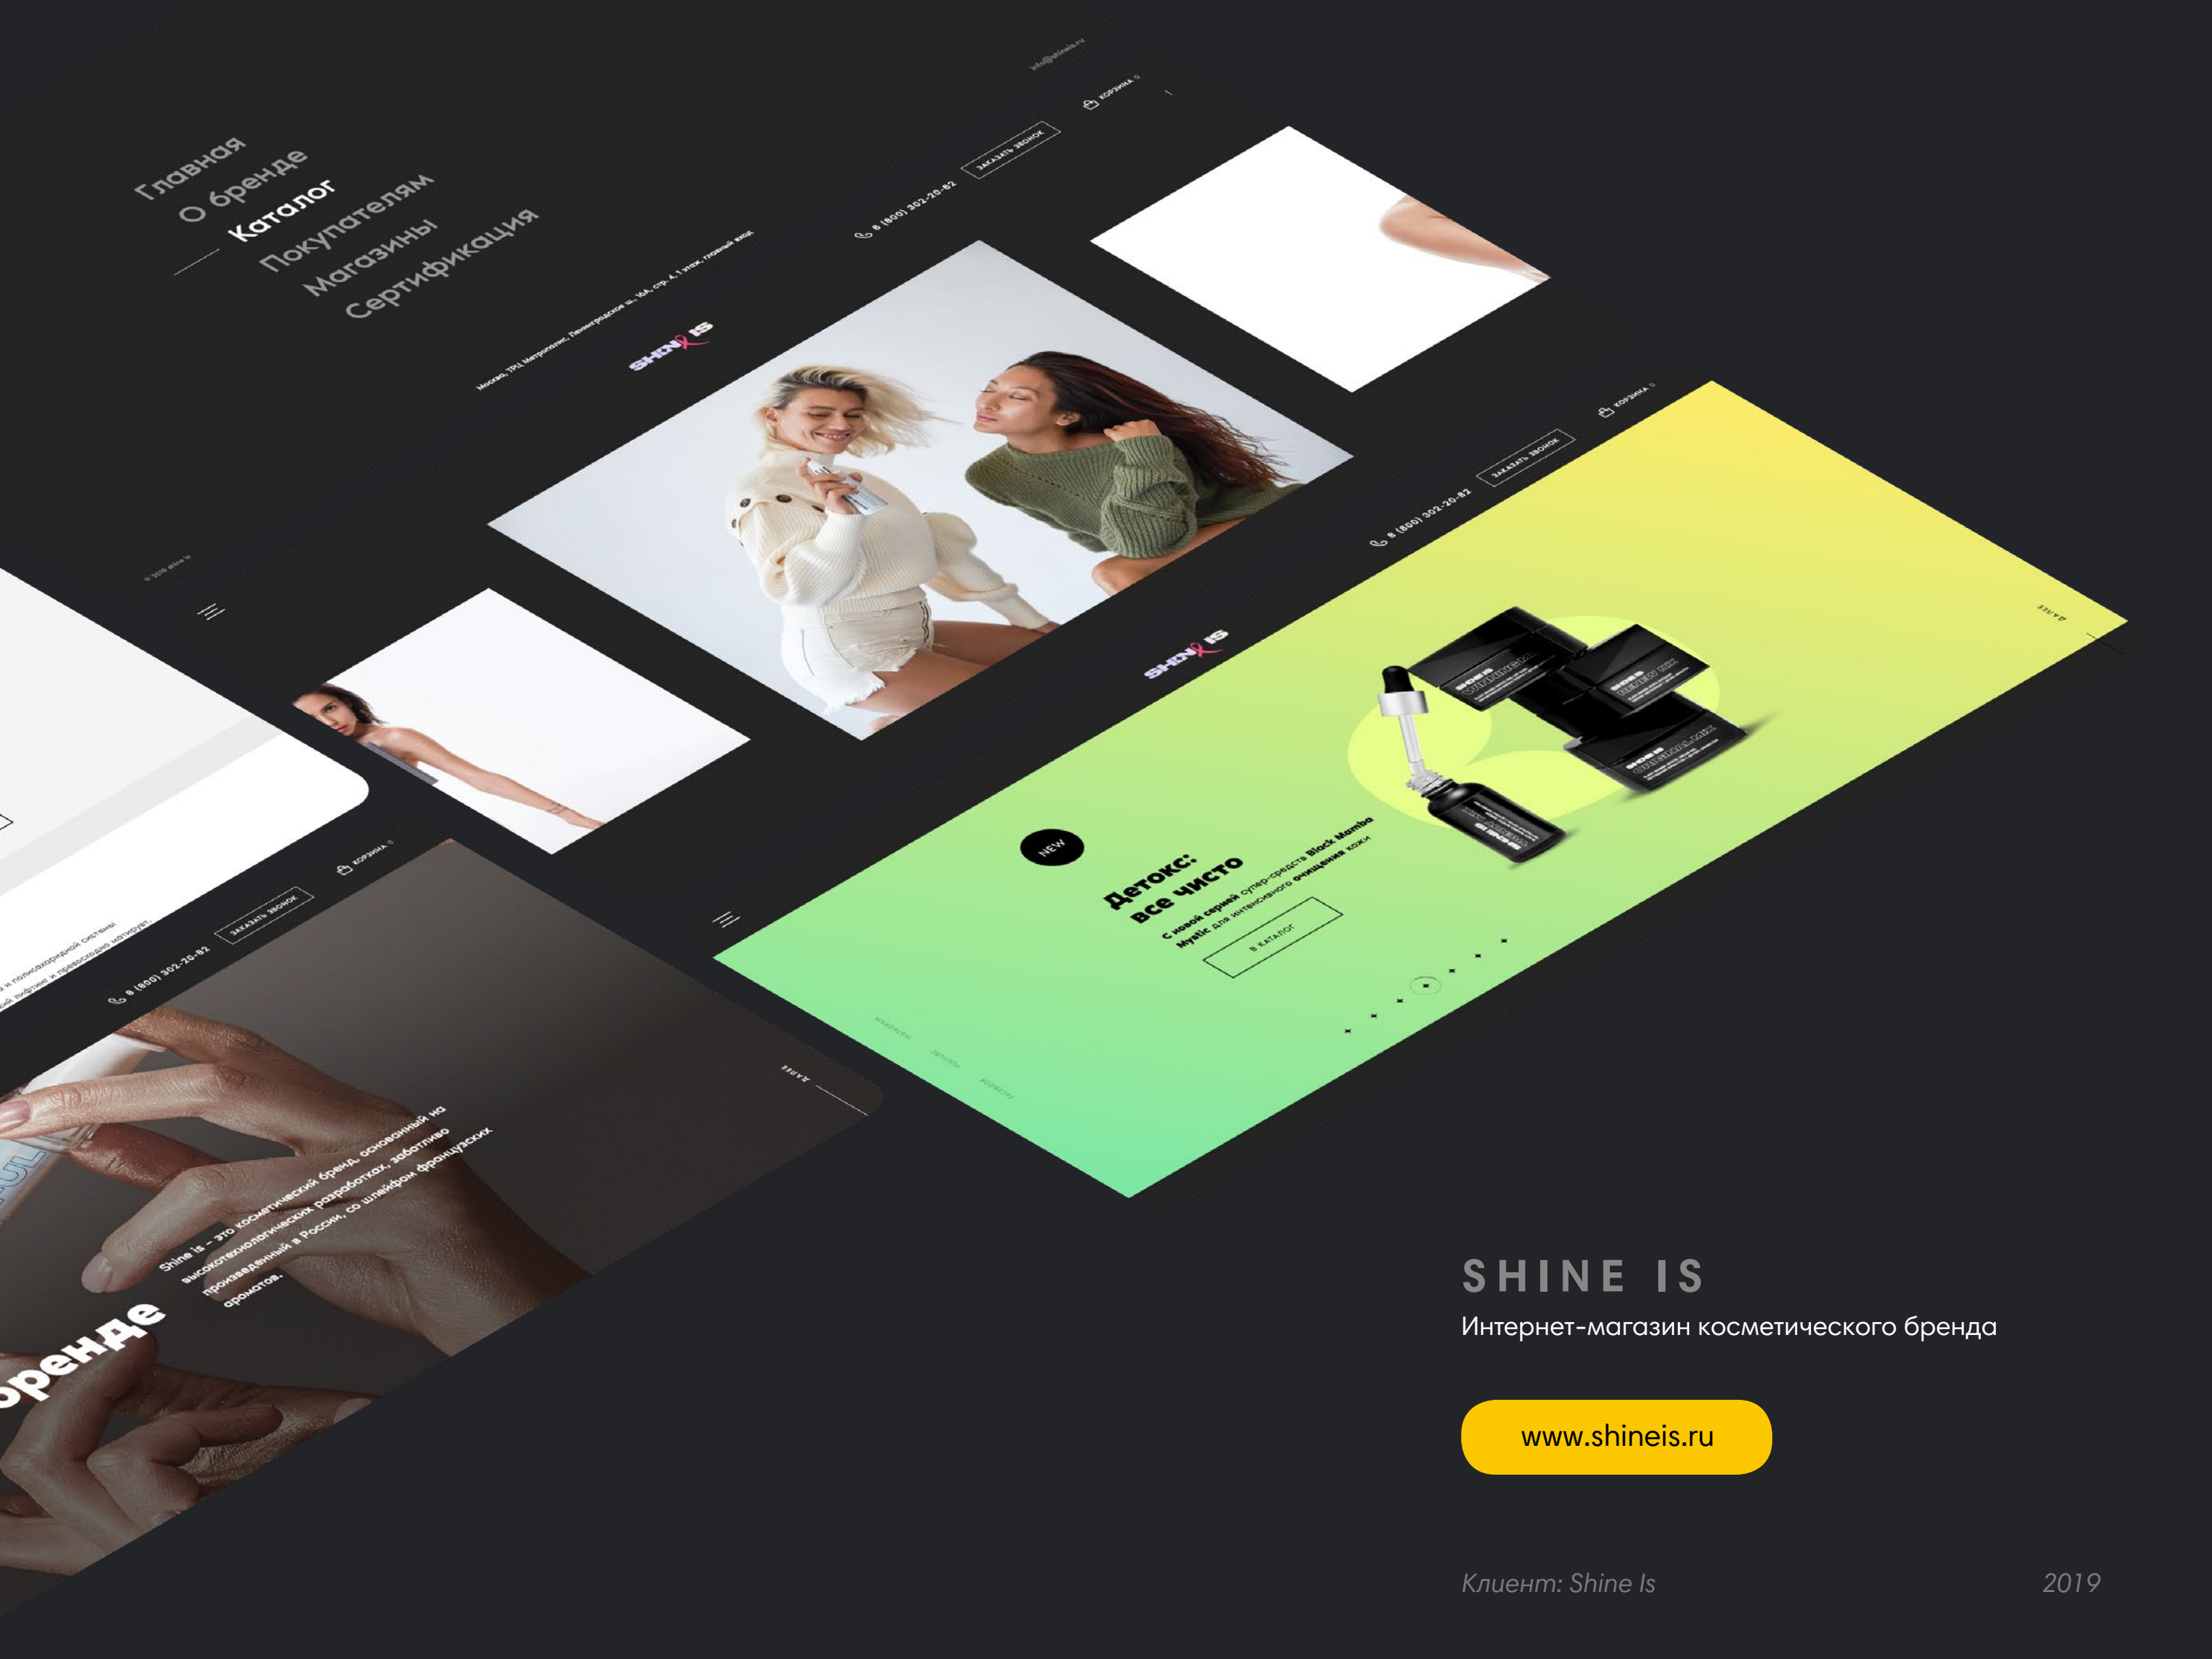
info@shineis.ru

Главная
О бренде
Каталог
Покупателям
Магазины
Сертификация

Москва, ТРЦ Метрополис, Ленинградское ш., 16А, стр. 4, 1 этаж, главный вход

SHINE IS

8 (800) 302-20-82

ЗАКАЗАТЬ ЗВОНОК

КОРЗИНА 0

© 2019 shine is

SHINE IS

8 (800) 302-20-82

ЗАКАЗАТЬ ЗВОНОК

КОРЗИНА 0

ДАЛЕЕ

NEW

Детокс: все чисто

С новой серией супер-средств Black Mamba Mystic для интенсивного очищения кожи

В КАТАЛОГ

INSTAGRAM

YOUTUBE

FACEBOOK

8 (800) 302-20-82

ЗАКАЗАТЬ ЗВОНОК

КОРЗИНА 0

ДАЛЕЕ

бренде

Shine is - это косметический бренд, основанный на высокотехнологических разработках, заботливо произведенный в России, со шлейфом французских ароматов.

SHINE IS
Интернет-магазин косметического бренда

www.shineis.ru

Клиент: Shine Is

2019